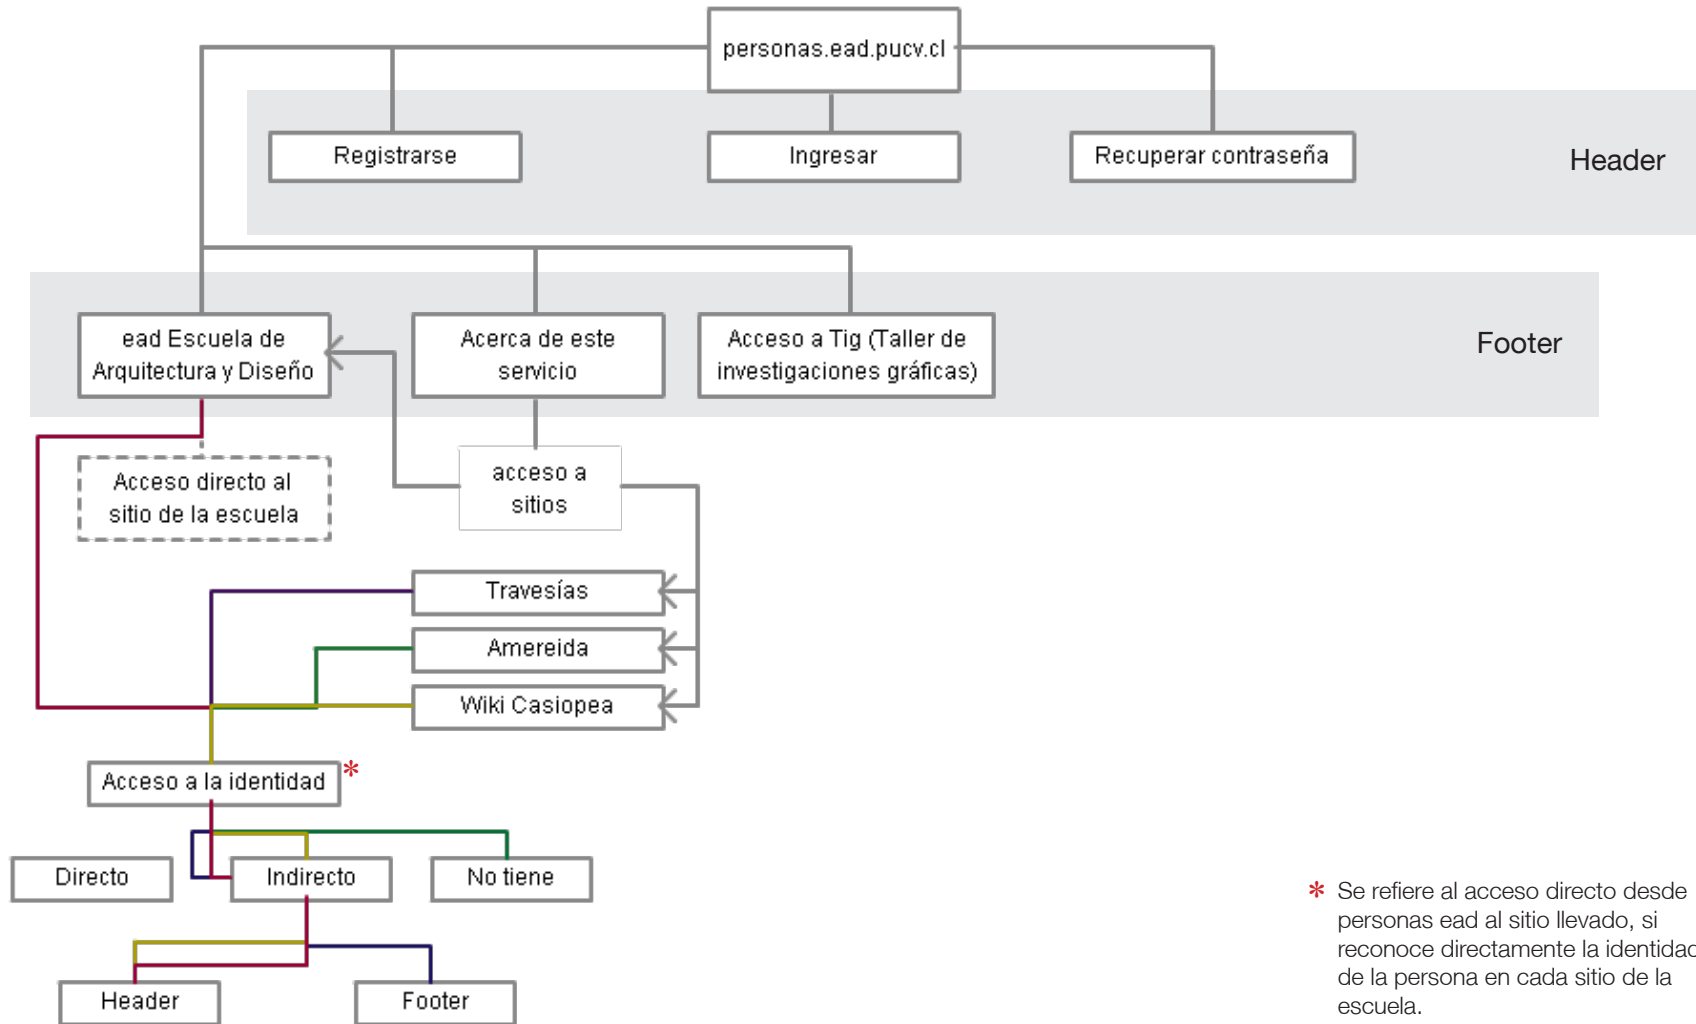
personas.ead.pucv.cl

Registrarse

Ingresar

Recuperar contraseña

Header

ead Escuela de Arquitectura y Diseño

Acerca de este servicio

Acceso a Tig (Taller de investigaciones gráficas)

Footer

Acceso directo al sitio de la escuela

acceso a sitios

Travesías

Amereida

Wiki Casiopea

Acceso a la identidad *

Directo

Indirecto

No tiene

Header

Footer

* Se refiere al acceso directo desde personas ead al sitio llevado, si reconoce directamente la identidad de la persona en cada sitio de la escuela.